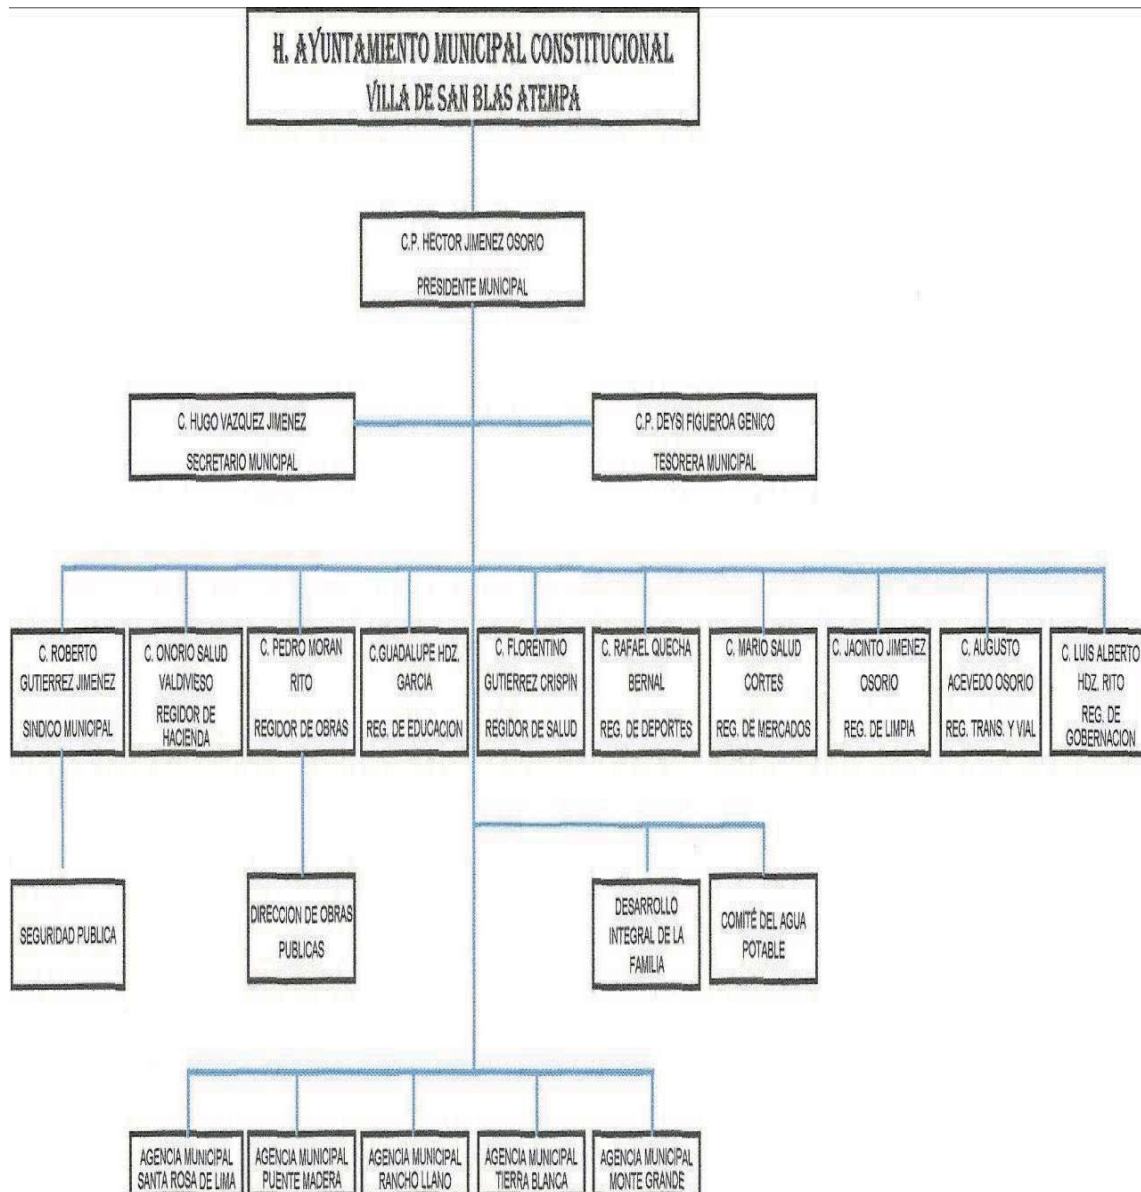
H. AYUNTAMIENTO MUNICIPAL CONSTITUCIONAL
VILLA DE SAN BLAS ATEMPA

C.P. HECTOR JIMENEZ OSORIO
PRESIDENTE MUNICIPAL

C. HUGO VAZQUEZ JIMENEZ
SECRETARIO MUNICIPAL

C.P. DEYSI FIGUEROA GENICO
TESORERA MUNICIPAL

C. ROBERTO GUTIERREZ JIMENEZ
SINDICO MUNICIPAL

C. ONORIO SALUD VALDIVIESO
REGIDOR DE HACIENDA

C. PEDRO MORAN RITO
REGIDOR DE OBRAS

C.GUADALUPE HDZ. GARCIA
REG. DE EDUCACION

C. FLORENTINO GUTIERREZ CRISPIN
REGIDOR DE SALUD

C. RAFAEL QUECHA BERNAL
REG. DE DEPORTES

C. MARIO SALUD CORTES
REG. DE MERCADOS

C. JACINTO JIMENEZ OSORIO
REG. DE LIMPIA

C. AUGUSTO ACEVEDO OSORIO
REG. TRANS. Y VIAL

C. LUIS ALBERTO HDZ. RITO
REG. DE GOBERNACION

SEGURIDAD PUBLICA

DIRECCION DE OBRAS PUBLICAS

DESARROLLO INTEGRAL DE LA FAMILIA

COMITÉ DEL AGUA POTABLE

AGENCIA MUNICIPAL SANTA ROSA DE LIMA

AGENCIA MUNICIPAL PUENTE MADERA

AGENCIA MUNICIPAL RANCHO LLANO

AGENCIA MUNICIPAL TIERRA BLANCA

AGENCIA MUNICIPAL MONTE GRANDE